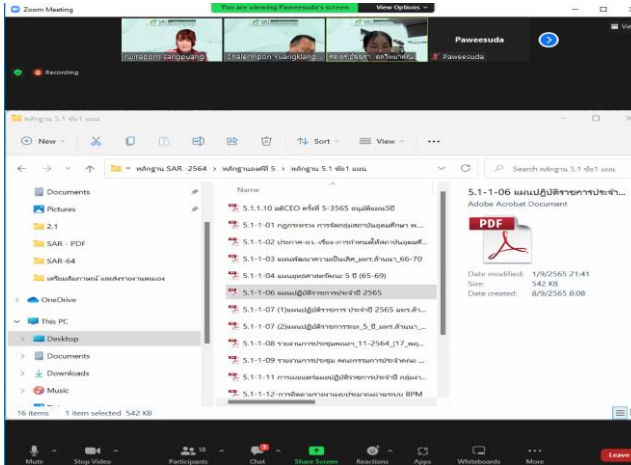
Zoom Meeting
You are viewing Paweesuda's screen
View Options

Jujirapom Sangpuang
Chalermpon Yuangklang
รศ.ดร.ธีรยุทธ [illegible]
Paweesuda
Paweesuda
Recording

หลักฐาน 5.1 ข้อ1 แผน

New
Sort
View

หลักฐาน SAR -2564 > หลักฐานองค์ที่ 5 > หลักฐาน 5.1 ข้อ1 แผน
Search หลักฐาน 5.1 ข้อ1 แผน

Documents
Pictures
2.1
SAR - PDF
SAR-64
เตรียมสัมภาษณ์ และส่งรายงานตนเอง
OneDrive
This PC
Desktop
Documents
Downloads
Music

Name
5.1.1-10 มติCEO ครั้งที่ 5-2565 อนุมัติแผน5ปี
5.1-1-01 กฎกระทรวง การจัดกลุ่มสถาบันอุดมศึกษา พ...
5.1-1-02 ประกาศ-ม.-เรื่อง-การกำหนดพื้นที่สถาบันอุดมศึ...
5.1-1-03 แผนพัฒนาความเป็นเลิศ_มทร.ล้านนา_66-70
5.1-1-04 แผนยุทธศาสตร์คณะ 5 ปี (65-69)
5.1-1-06 แผนปฏิบัติราชการประจำปี 2565
5.1-1-07 (1)แผนปฏิบัติราชการ ประจำปี 2565 มทร.ล้...
5.1-1-07 (2)แผนปฏิบัติราชการระยะ_5_ปี_มทร.ล้านนา_...
5.1-1-08 รายงานการประชุมคณะฯ_11-2564_[17_พฤ...
5.1-1-09 รายงานการประชุม คณะกรรมการประจำคณ...
5.1-1-11 การมอบหมายแผนปฏิบัติราชการประจำปี กลุ่มฯ...
5.1-1-12-การติดตามรายงานงบประมาณระบบ BPM

5.1-1-06 แผนปฏิบัติราชการประจำ...
Adobe Acrobat Document
PDF
Date modified: 1/9/2565 21:41
Size: 542 KB
Date created: 8/9/2565 8:08

16 items 1 item selected 542 KB

Mute
Stop Video
Participants 18
Chat
Share Screen
Reactions
Apps
Whiteboards
More
Leave